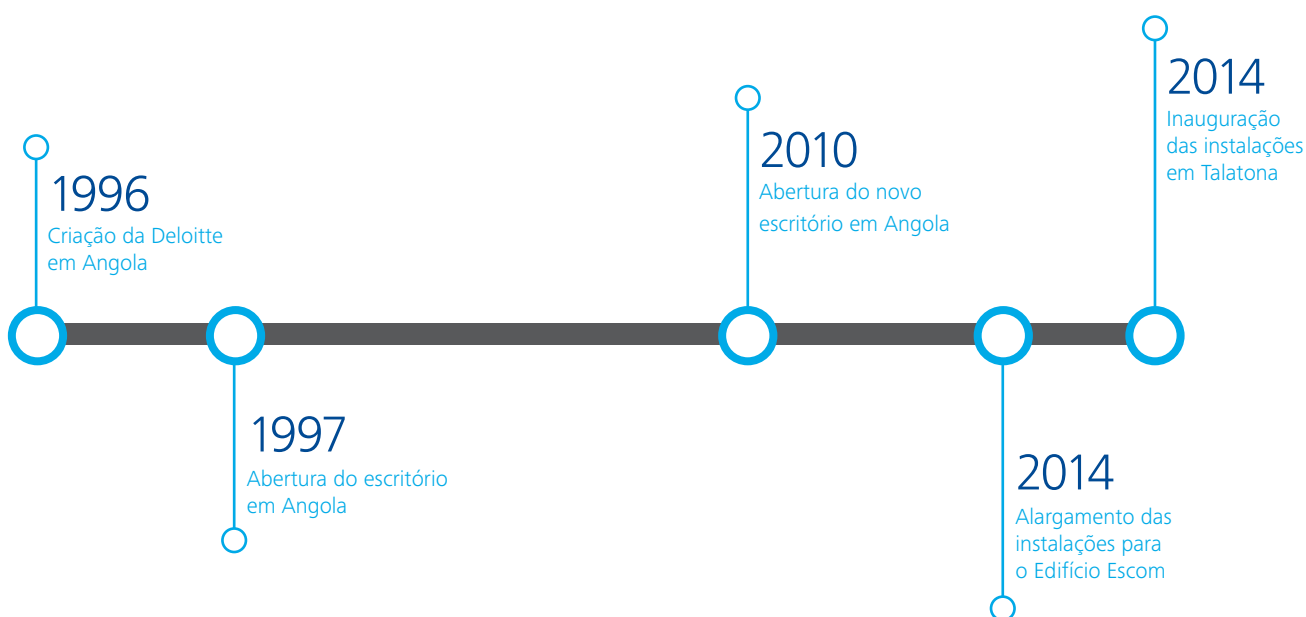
1996
Criação da Deloitte em Angola

1997
Abertura do escritório em Angola

2010
Abertura do novo escritório em Angola

2014
Alargamento das instalações para o Edifício Escom

2014
Inauguração das instalações em Talatona